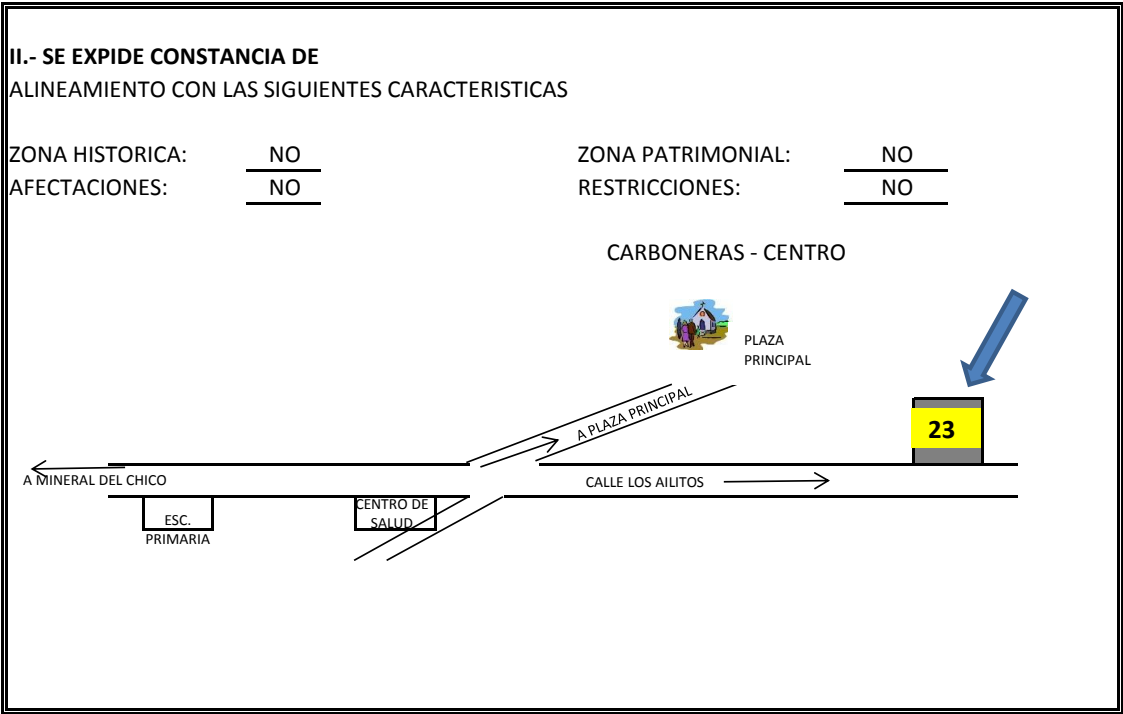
II.- SE EXPIDE CONSTANCIA DE
ALINEAMIENTO CON LAS SIGUIENTES CARACTERISTICAS

ZONA HISTORICA: NO
AFECTACIONES: NO

ZONA PATRIMONIAL: NO
RESTRICCIONES: NO

CARBONERAS - CENTRO

PLAZA PRINCIPAL

A PLAZA PRINCIPAL

23

A MINERAL DEL CHICO

CALLE LOS AILITOS

ESC. PRIMARIA

CENTRO DE SALUD